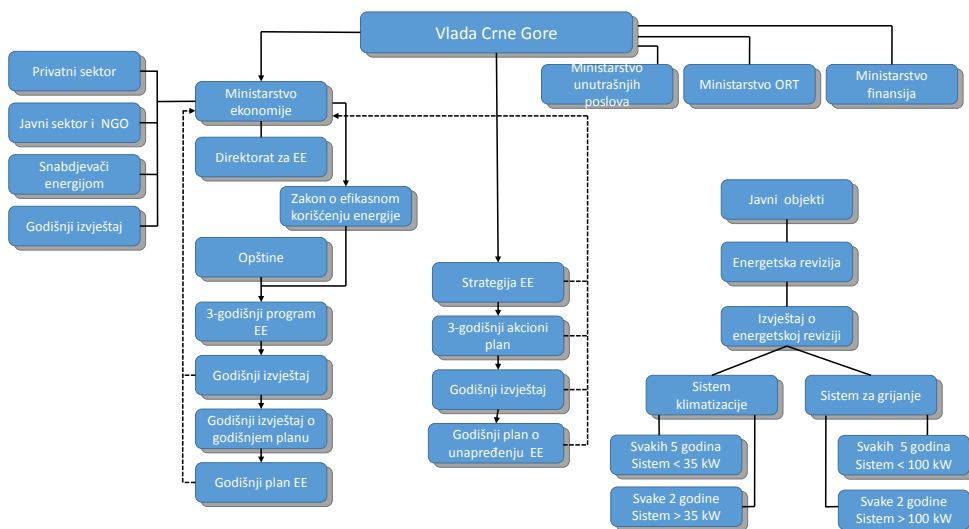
Vlada Crne Gore

Privatni sektor

Javni sektor i NGO

Snabdjevači energijom

Godišnji izvještaj

Ministarstvo ekonomije

Ministarstvo unutrašnjih poslova

Ministarstvo ORT

Ministarstvo finansija

Direktorat za EE

Zakon o efikasnom korišćenju energije

Opštine

3-godišnji program EE

Godišnji izvještaj

Godišnji izvještaj o godišnjem planu

Godišnji plan EE

Strategija EE

3-godišnji akcioni plan

Godišnji izvještaj

Godišnji plan o unapređenju EE

Javni objekti

Energetska revizija

Izvještaj o energetskoj reviziji

Sistem klimatizacije

Sistem za grijanje

Svakih 5 godina Sistem < 35 kW

Svake 2 godine Sistem > 35 kW

Svakih 5 godina Sistem < 100 kW

Svake 2 godine Sistem > 100 kW